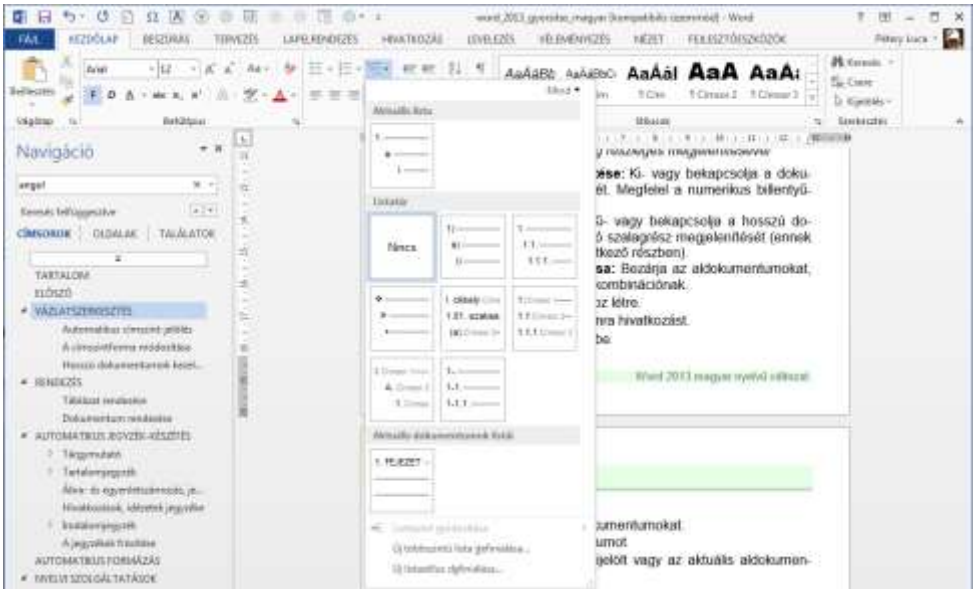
word_2013_gyorstalpalo_magyar [Kompatibilis üzemmód] - Word

FÁJL KEZDŐLAP BESZÚRÁS TERVEZÉS LAPELRENDEZÉS HIVATKOZÁS LEVELEZÉS VÉLEMÉNYEZÉS NÉZET FEJLESZTŐESZKÖZÖK

Pétery Kuck

Beillesztés

Arial 12

AaBbCc AaBbCc AaÁál AaA AaA

Nincs ... Címsor 1 Címsor 2 Címsor 3

Keresés Csere Kijelölés

Vágólap Betűtípus Stílusok Szerkesztés

Navigáció

angol

Keresés felfüggesztve

CÍMSOROK OLDALAK TALÁLATOK

TARTALOM
ELŐSZÓ
VÁZLATSZERKESZTÉS
Automatikus címszint-jelölés
A címszintforma módosítása
Hosszú dokumentumok kezel...
RENDEZÉS
Táblázat rendezése
Dokumentum rendezése
AUTOMATIKUS JEGYZÉK-KÉSZÍTÉS
Tárgymutató
Tartalomjegyzék
Ábra- és egyenletszámozás, je...
Hivatkozások, idézetek jegyzéke
Irodalomjegyzék
A jegyzékek frissítése
AUTOMATIKUS FORMÁZÁS
NYELVI SZOLGÁLTATÁSOK

Aktuális lista

Listatár

Nincs

1. címsor
1.01. szakasz
(a) Címsor 3

Aktuális dokumentumok listái

1. FEJEZET

Listaszint megváltoztatása
Új többszintű lista definiálása...
Új listastílus definiálása...

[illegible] részleges megjelenítésével
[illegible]ése: Ki- vagy bekapcsolja a doku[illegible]ét. Megfelel a numerikus billentyű-
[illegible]- vagy bekapcsolja a hosszú do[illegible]ó szalagrész megjelenítését (ennek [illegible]tkező részben).
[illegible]sa: Bezárja az aldokumentumokat, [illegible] kombinációnak.
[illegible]oz létre.
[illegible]nra hivatkozást.
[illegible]be.

Word 2013 magyar nyelvű változat

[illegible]umentumokat.
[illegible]umot
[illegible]jelölt vagy az aktuális aldokumen-